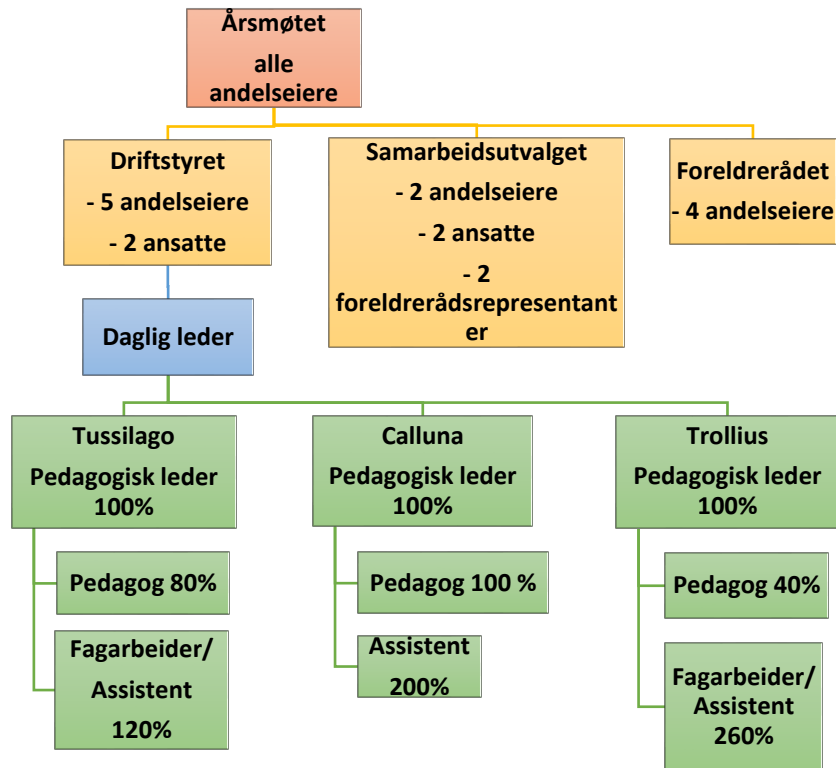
Årsmøtet
alle andelseiere

Driftstyret
- 5 andelseiere
- 2 ansatte

Samarbeidsutvalget
- 2 andelseiere
- 2 ansatte
- 2 foreldrerådsrepresentanter

Foreldrerådet
- 4 andelseiere

Daglig leder

Tussilago
Pedagogisk leder 100%

Pedagog 80%

Fagarbeider/ Assistent 120%

Calluna
Pedagogisk leder 100%

Pedagog 100 %

Assistent 200%

Trollius
Pedagogisk leder 100%

Pedagog 40%

Fagarbeider/ Assistent 260%